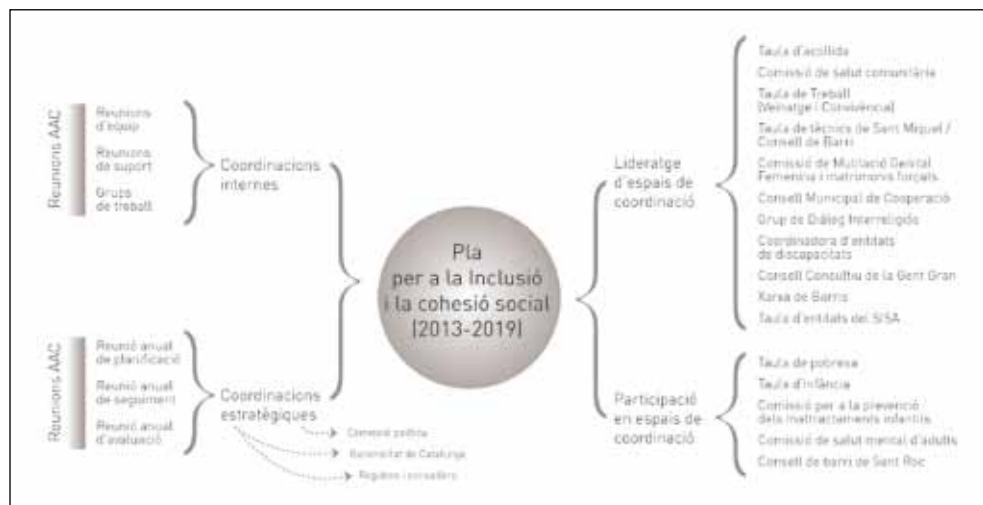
Reunions AAC

Reunions d'equip

Reunions de suport

Grups de treball

Coordinacions internes

Reunions AAC

Reunió anual de planificació

Reunió anual de seguiment

Reunió anual d'avaluació

Coordinacions estratègiques

Comissió política

Generalitat de Catalunya

Regidors i consellers

Pla per a la Inclusió i la cohesió social (2013-2019)

Lideratge d'espais de coordinació

Taula d'acollida

Comissió de salut comunitària

Taula de Treball (Veïnatge i Convivència)

Taula de tècnics de Sant Miquel / Consell de Barri

Comissió de Mutilació Genital Femenina i matrimonis forçats

Consell Municipal de Cooperació

Grup de Diàleg Interreligiós

Coordinadora d'entitats de discapacitats

Consell Consultiu de la Gent Gran

Xarxa de Barris

Taula d'entitats del SISA

Participació en espais de coordinació

Taula de pobresa

Taula d'infància

Comissió per a la prevenció dels maltractaments infantils

Comissió de salut mental d'adults

Consell de barri de Sant Roc